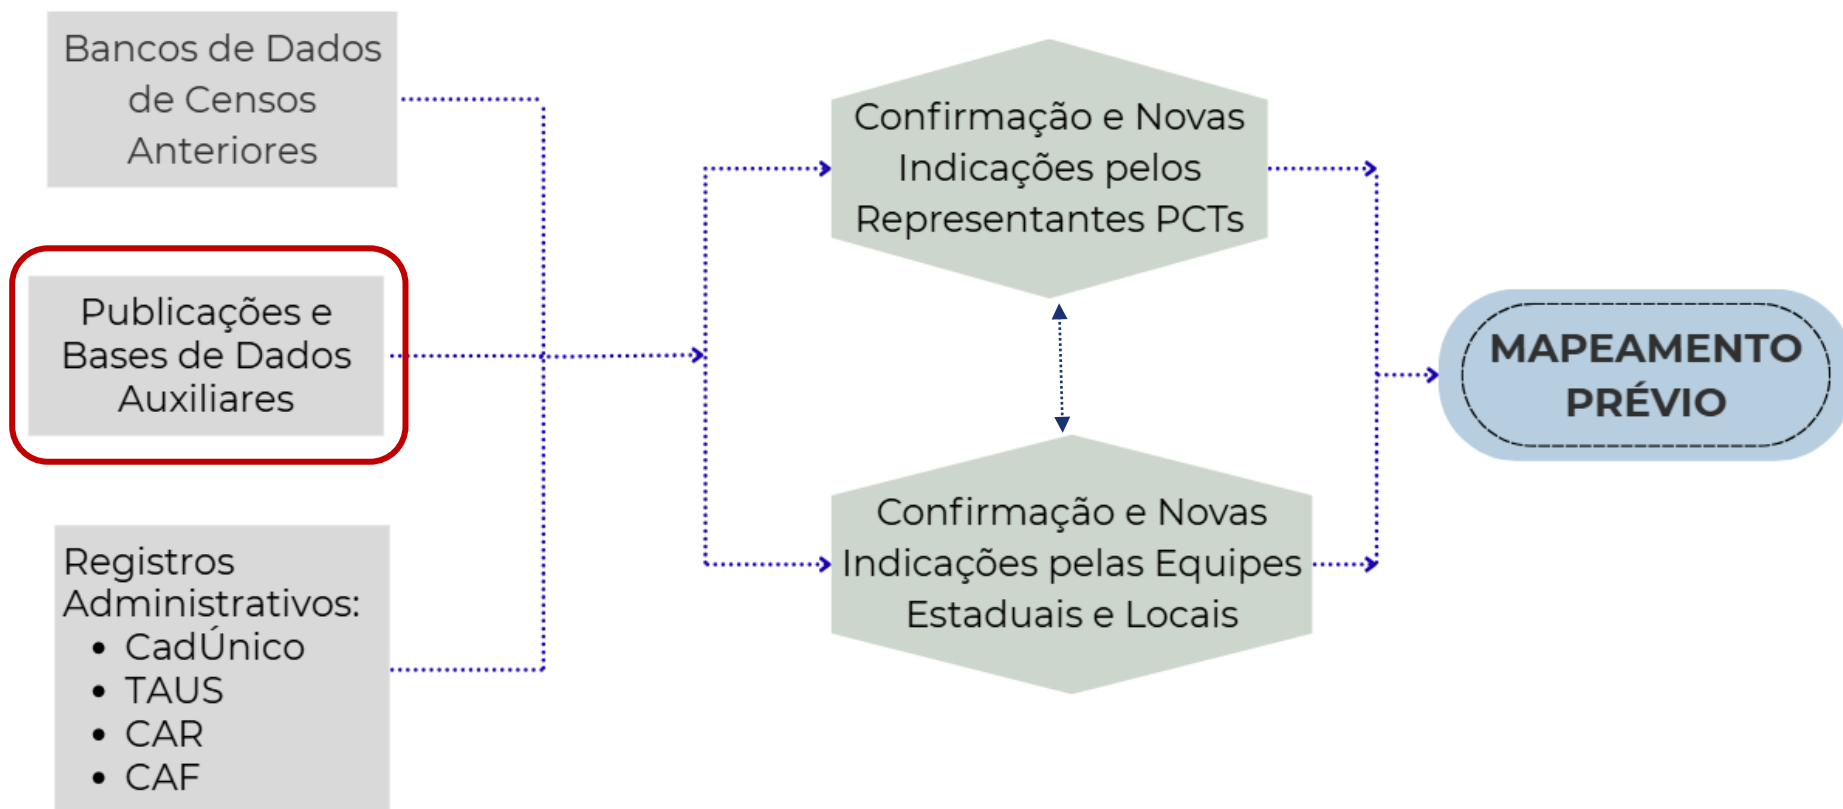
Bancos de Dados de Censos Anteriores

Publicações e Bases de Dados Auxiliares

Registros Administrativos:
• CadÚnico
• TAUS
• CAR
• CAF

Confirmação e Novas Indicações pelos Representantes PCTs

Confirmação e Novas Indicações pelas Equipes Estaduais e Locais

MAPEAMENTO PRÉVIO